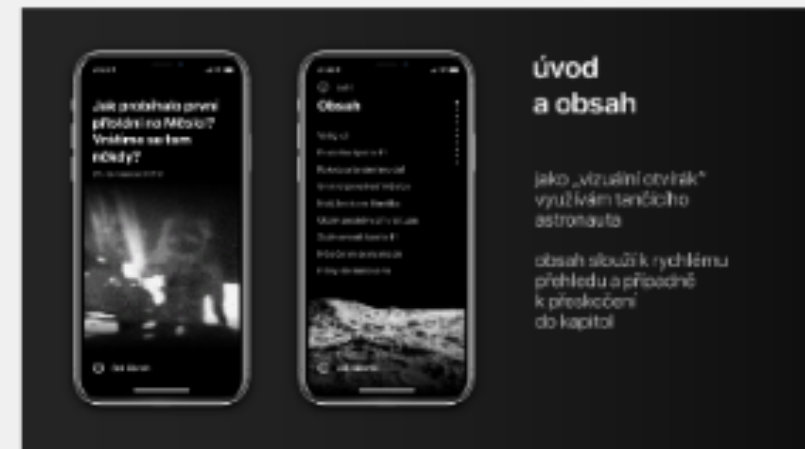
Jak probíhalo první přistání na Měsíci? Vrátíme se tam někdy?

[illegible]

Obsah

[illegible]

úvod
a obsah

jako „vizuální otvírák" využívám tančícího astronauta

obsah slouží k rychlému přehledu a případně k přeskočení do kapitol